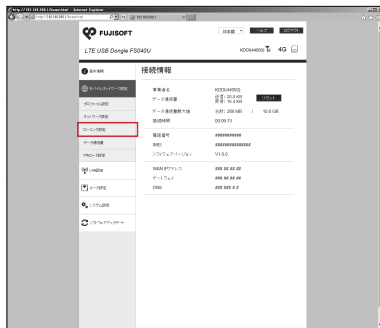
http://192.168.100.1/home.html - Internet Explorer
http://192.168.100.1/home.html
192.168.100.1

FUJISOFT
日本語 ヘルプ ログアウト
LTE USB Dongle FS040U
KDDI(44050) 4G

基本情報
モバイルネットワーク設定
プロファイル設定
ネットワーク選択
ローミング接続
データ使用量
PIN コード設定
LAN設定
SMS
システム設定
ファームウェアアップデート

接続情報
事業者名 KDDI(44050)
データ通信量 送信：30.6 KB 受信：16.4 KB リセット
データ通信量使用 / 上限 合計：208 MB / 10.0 GB
接続時間 00:09:13
電話番号 ##########
IMEI ###############
ソフトウェアバージョン V1.0.0
WAN IPアドレス ###.##.##.##
ゲートウェイ ###.##.##.##
DNS ###.###.#.#